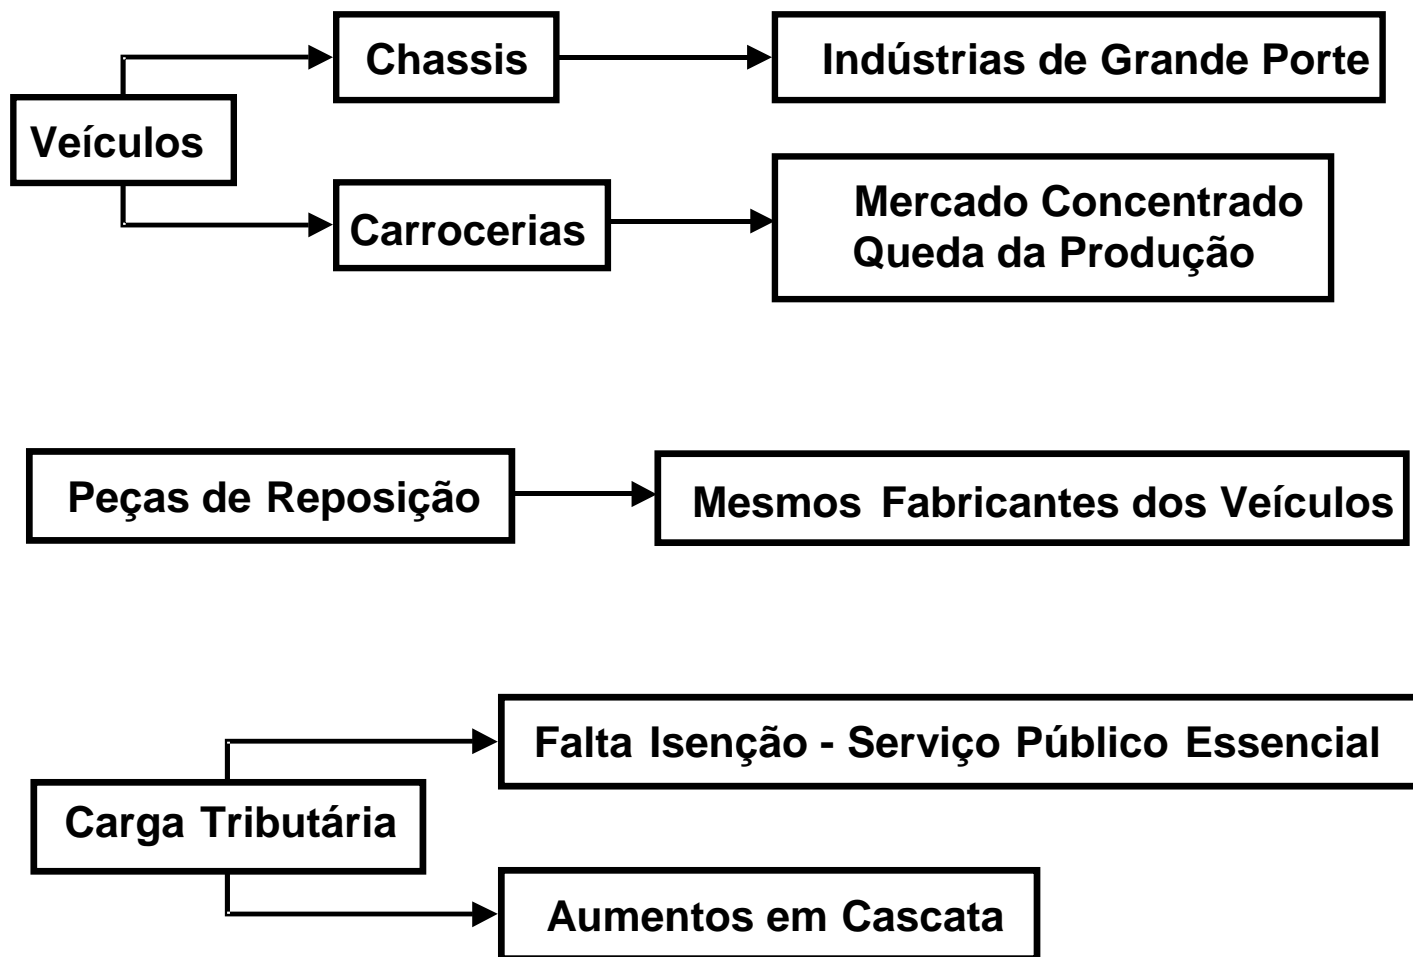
Veículos

Chassis

Indústrias de Grande Porte

Carrocerias

Mercado Concentrado
Queda da Produção

Peças de Reposição

Mesmos Fabricantes dos Veículos

Carga Tributária

Falta Isenção - Serviço Público Essencial

Aumentos em Cascata